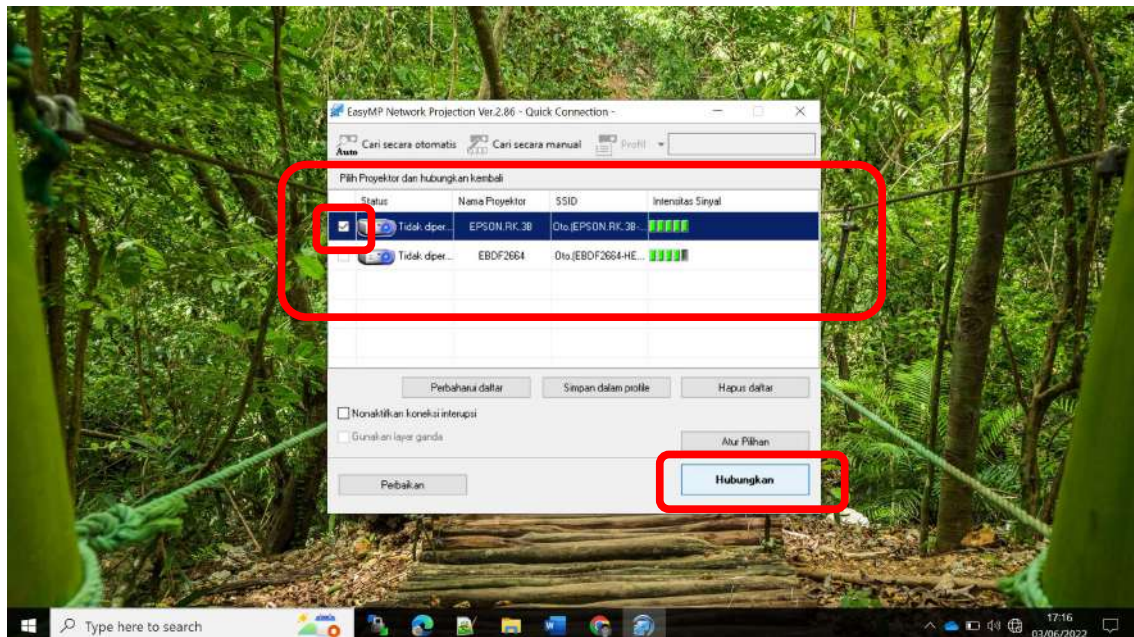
EasyMP Network Projection Ver.2.86 - Quick Connection -

Auto Cari secara otomatis Cari secara manual Profil

Pilih Proyektor dan hubungkan kembali

| Status | Nama Proyektor | SSID | Intensitas Sinyal |
|---|---|---|---|
| Tidak diper... | EPSON.RK.3B | Oto.[EPSON.RK.3B-... | |
| Tidak diper... | EBDF2664 | Oto.[EBDF2664-HE... | |

Perbaharui daftar Simpan dalam profile Hapus daftar

Nonaktifkan koneksi interupsi

Gunakan layar ganda

Atur Pilihan

Perbaikan

Hubungkan

Type here to search

17:16
03/06/2022